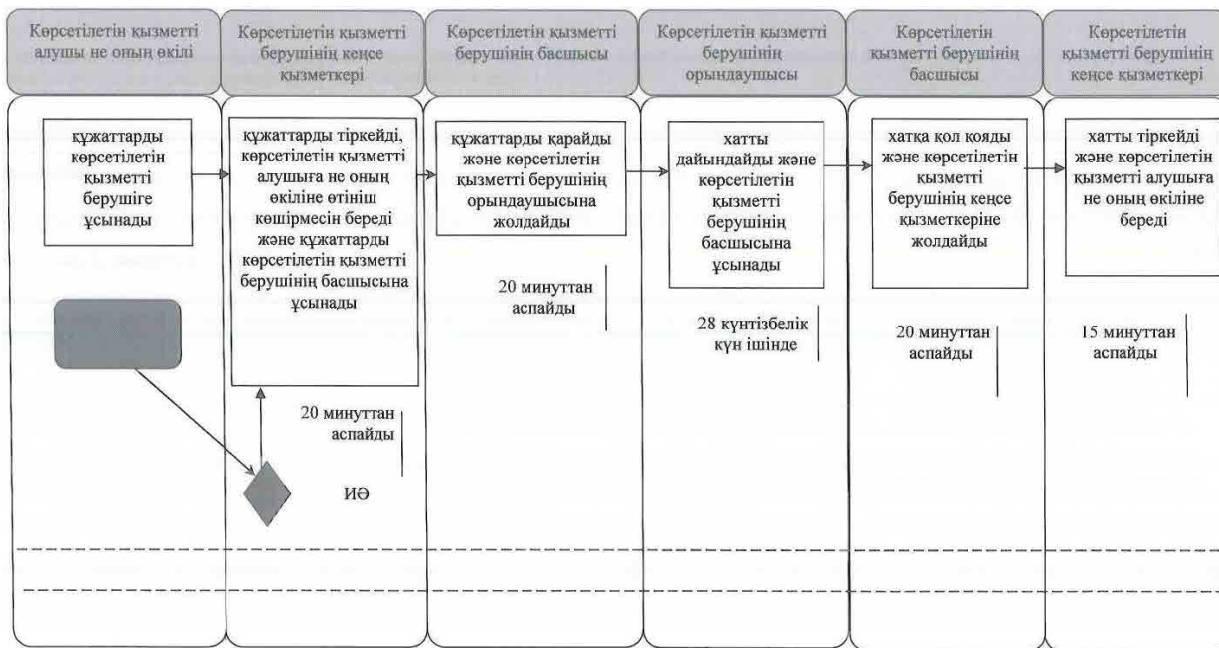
Көрсетілетін қызметті алушы не оның өкілі

Көрсетілетін қызметті берушінің кеңсе қызметкері

Көрсетілетін қызметті берушінің басшысы

Көрсетілетін қызметті берушінің орындаушысы

Көрсетілетін қызметті берушінің басшысы

Көрсетілетін қызметті берушінің кеңсе қызметкері

құжаттарды көрсетілетін қызметті берушіге ұсынады

құжаттарды тіркейді, көрсетілетін қызметті алушыға не оның өкіліне өтініш көшірмесін береді және құжаттарды көрсетілетін қызметті берушінің басшысына ұсынады

20 минуттан аспайды

ИӨ

құжаттарды қарайды және көрсетілетін қызметті берушінің орындаушысына жолдайды

20 минуттан аспайды

хатты дайындайды және көрсетілетін қызметті берушінің басшысына ұсынады

28 күнтізбелік күн ішінде

хатқа қол қояды және көрсетілетін қызметті берушінің кеңсе қызметкеріне жолдайды

20 минуттан аспайды

хатты тіркейді және көрсетілетін қызметті алушыға не оның өкіліне береді

15 минуттан аспайды